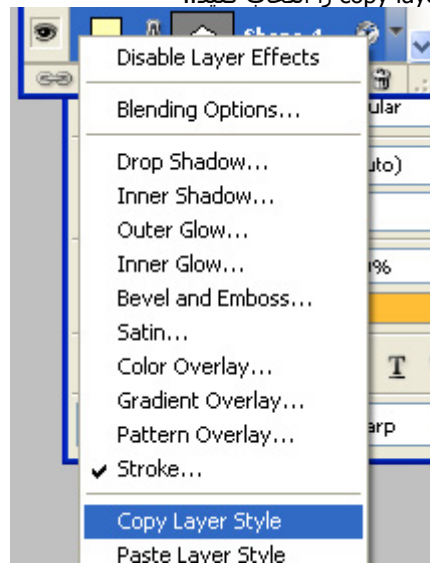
layer copy را انتخاب کنید!!

Shape 1

Disable Layer Effects

Blending Options...

Drop Shadow...
Inner Shadow...
Outer Glow...
Inner Glow...
Bevel and Emboss...
Satin...
Color Overlay...
Gradient Overlay...
Pattern Overlay...
✔ Stroke...

Copy Layer Style
Paste Layer Style

ular
uto)
%
T
arp